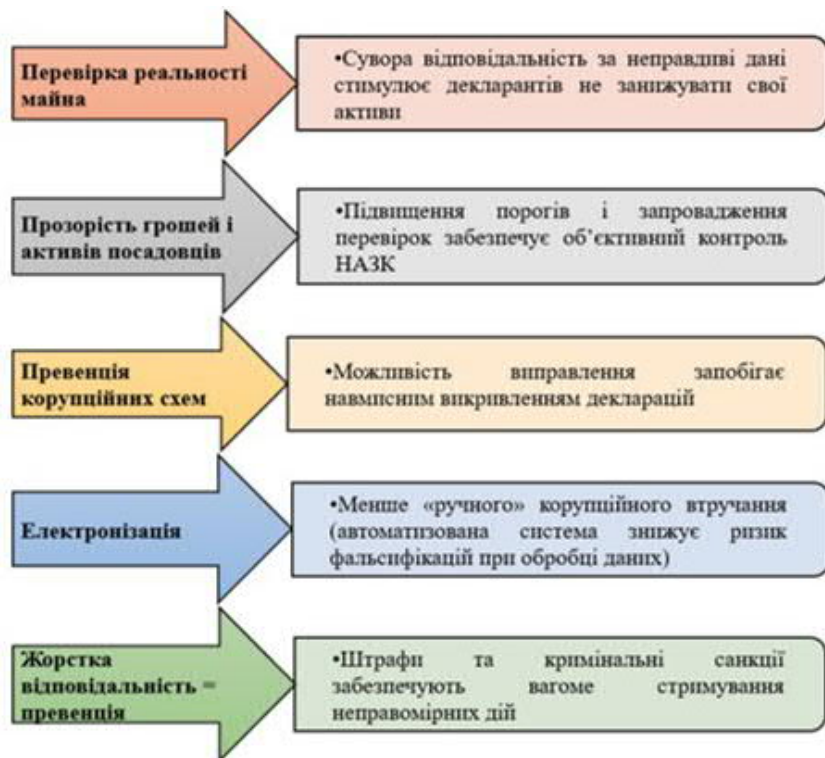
Перевірка реальності майна

•Сувора відповідальність за неправдиві дані стимулює декларантів не занижувати свої активи

Прозорість грошей і активів посадовців

•Підвищення порогів і запровадження перевірок забезпечує об'єктивний контроль НАЗК

Превенція корупційних схем

•Можливість виправлення запобігає навмисним викривленням декларацій

Електронізація

•Менше «ручного» корупційного втручання (автоматизована система знижує ризик фальсифікацій при обробці даних)

Жорстка відповідальність = превенція

•Штрафи та кримінальні санкції забезпечують вагоме стримування неправомірних дій